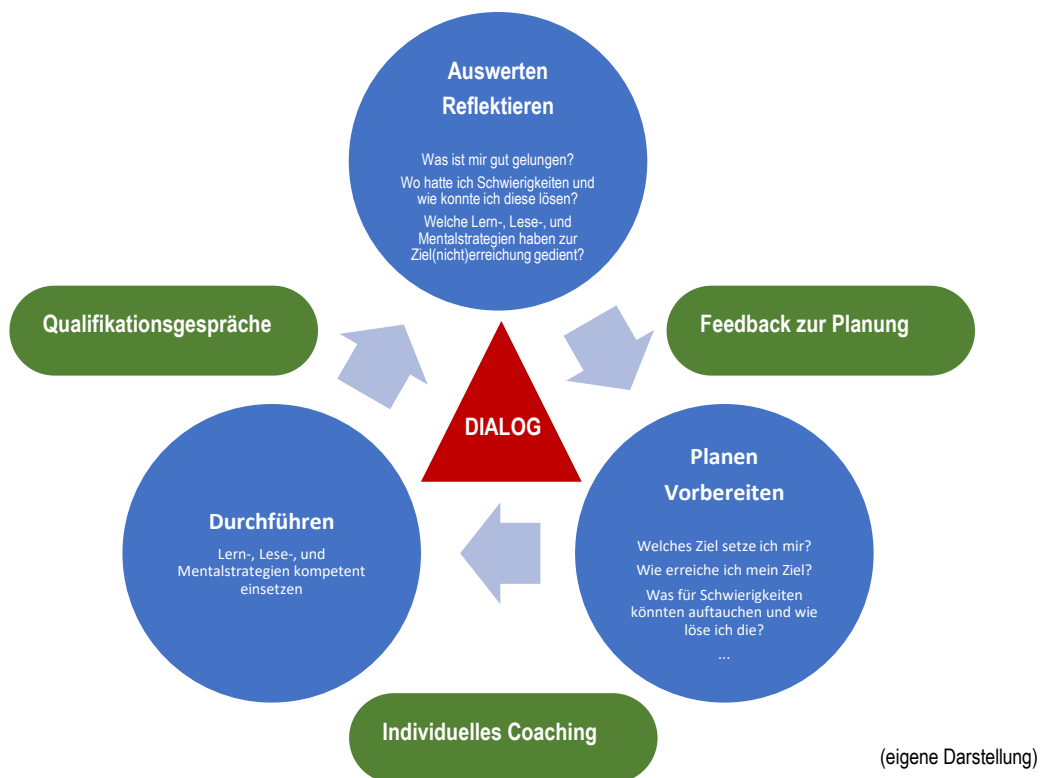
Auswerten
Reflektieren

Was ist mir gut gelungen?
Wo hatte ich Schwierigkeiten und wie konnte ich diese lösen?
Welche Lern-, Lese-, und Mentalstrategien haben zur Ziel(nicht)erreichung gedient?

Qualifikationsgespräche

Feedback zur Planung

DIALOG

Planen
Vorbereiten

Welches Ziel setze ich mir?
Wie erreiche ich mein Ziel?
Was für Schwierigkeiten könnten auftauchen und wie löse ich die?
...

Durchführen

Lern-, Lese-, und Mentalstrategien kompetent einsetzen

Individuelles Coaching

(eigene Darstellung)